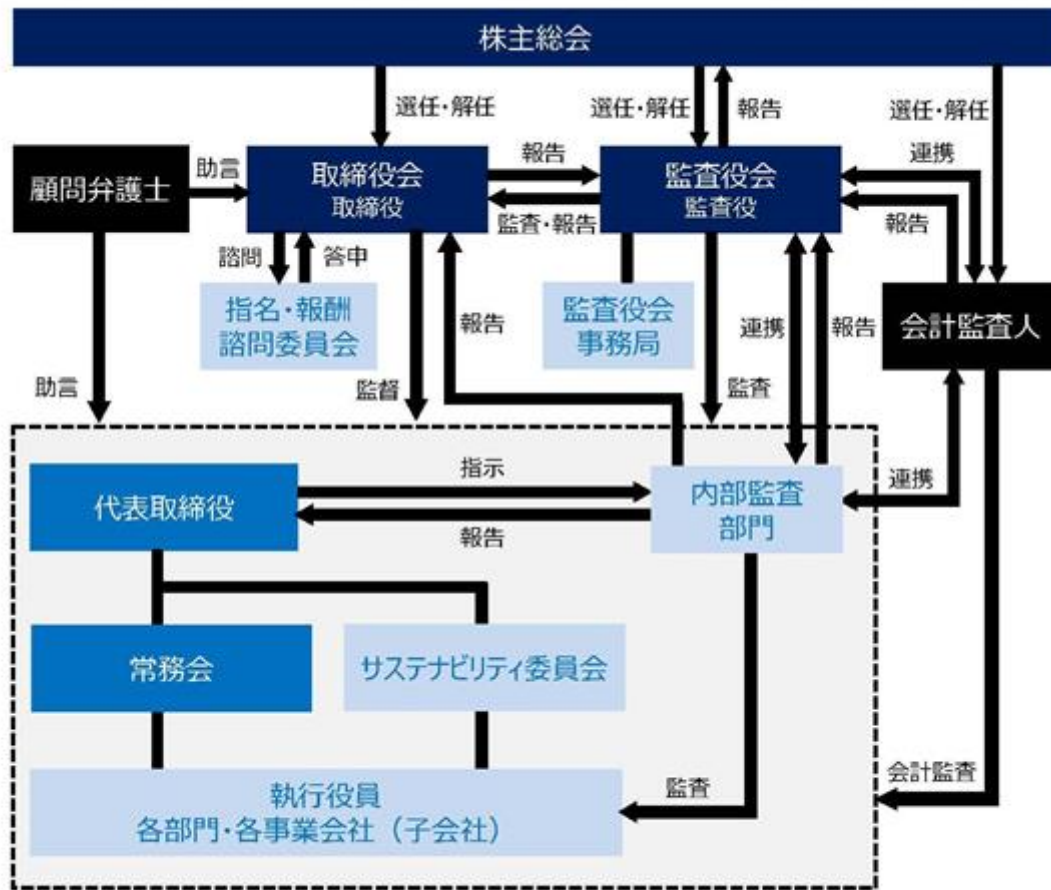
株主総会

選任・解任

選任・解任

報告

選任・解任

顧問弁護士

助言

取締役会
取締役

報告

監査・報告

監査役会
監査役

連携

報告

諮問

答申

指名・報酬
諮問委員会

報告

監査役会
事務局

連携

報告

会計監査人

助言

監督

監査

代表取締役

指示

報告

内部監査
部門

連携

常務会

サステナビリティ委員会

執行役員
各部門・各事業会社（子会社）

監査

会計監査